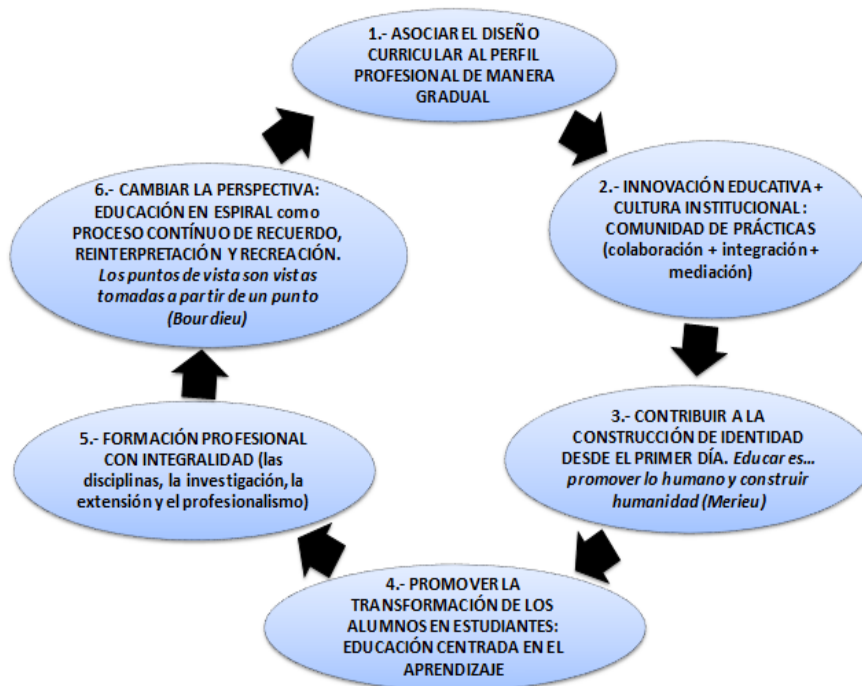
1.- ASOCIAR EL DISEÑO CURRICULAR AL PERFIL PROFESIONAL DE MANERA GRADUAL

2.- INNOVACIÓN EDUCATIVA + CULTURA INSTITUCIONAL: COMUNIDAD DE PRÁCTICAS (colaboración + integración + mediación)

3.- CONTRIBUIR A LA CONSTRUCCIÓN DE IDENTIDAD DESDE EL PRIMER DÍA. *Educar es... promover lo humano y construir humanidad (Merieu)*

4.- PROMOVER LA TRANSFORMACIÓN DE LOS ALUMNOS EN ESTUDIANTES: EDUCACIÓN CENTRADA EN EL APRENDIZAJE

5.- FORMACIÓN PROFESIONAL CON INTEGRALIDAD (las disciplinas, la investigación, la extensión y el profesionalismo)

6.- CAMBIAR LA PERSPECTIVA: EDUCACIÓN EN ESPIRAL como PROCESO CONTÍNUO DE RECUERDO, REINTERPRETACIÓN Y RECREACIÓN. *Los puntos de vista son vistas tomadas a partir de un punto (Bourdieu)*